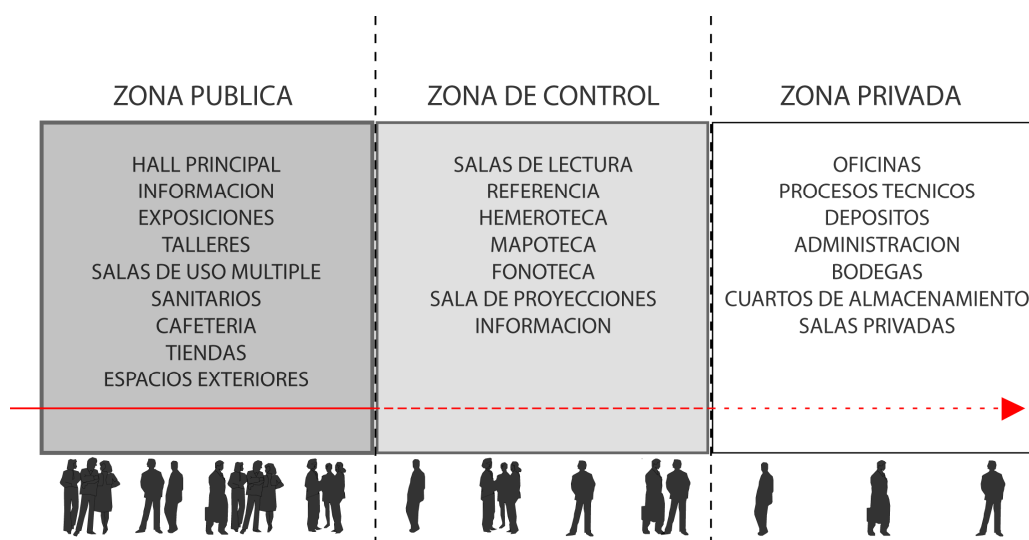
ZONA PUBLICA

HALL PRINCIPAL
INFORMACION
EXPOSICIONES
TALLERES
SALAS DE USO MULTIPLE
SANITARIOS
CAFETERIA
TIENDAS
ESPACIOS EXTERIORES

ZONA DE CONTROL

SALAS DE LECTURA
REFERENCIA
HEMEROTECA
MAPOTECA
FONOTECA
SALA DE PROYECCIONES
INFORMACION

ZONA PRIVADA

OFICINAS
PROCESOS TECNICOS
DEPOSITOS
ADMINISTRACION
BODEGAS
CUARTOS DE ALMACENAMIENTO
SALAS PRIVADAS